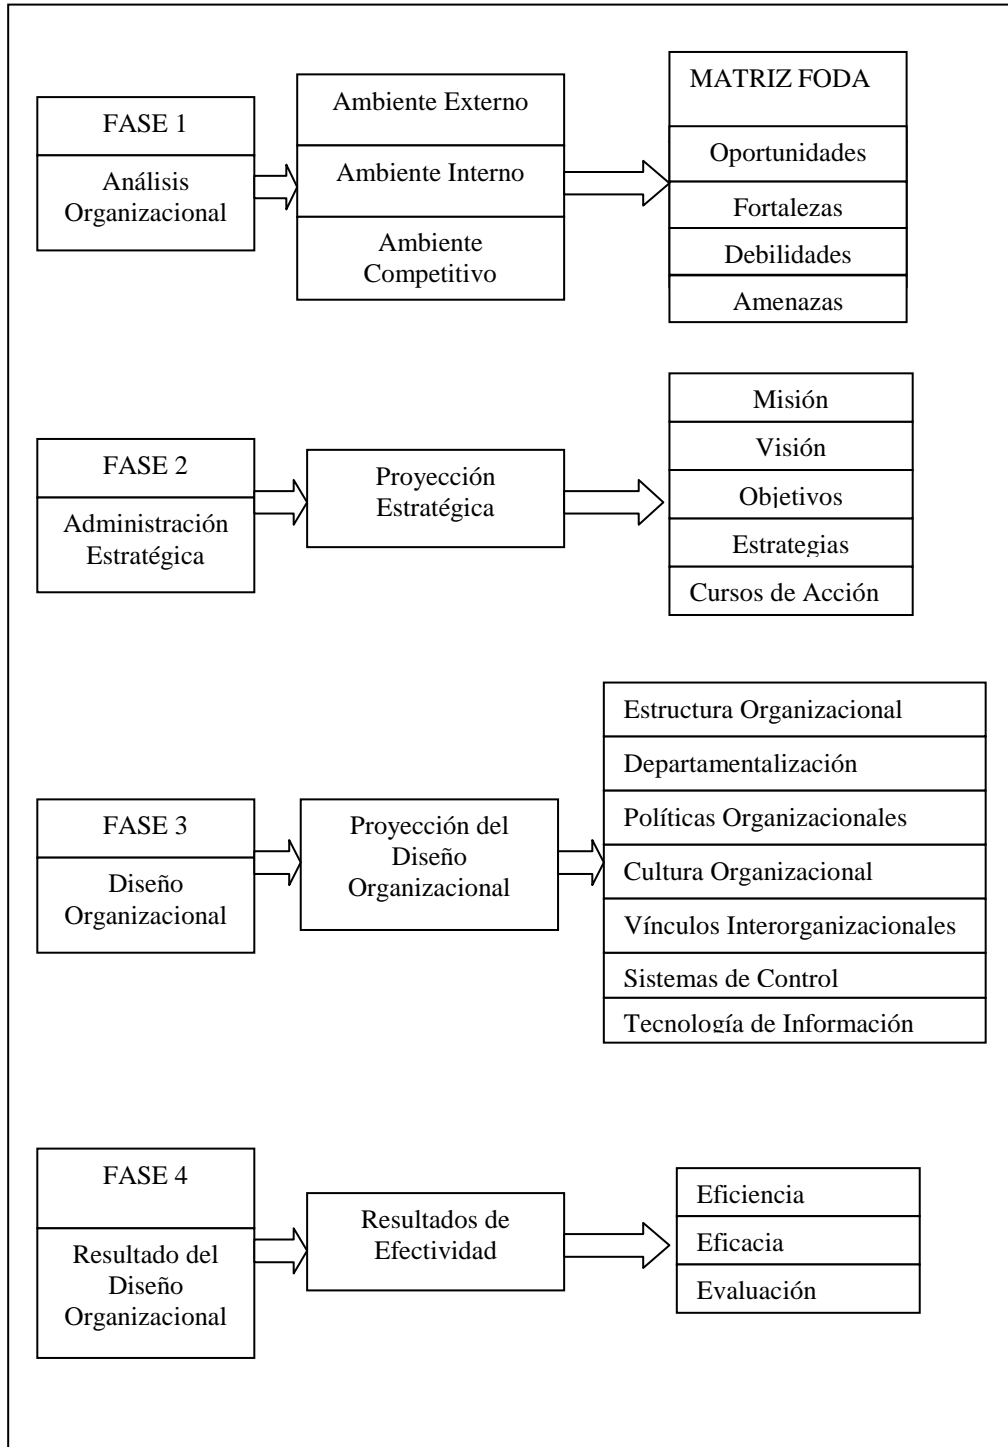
FASE 1
Análisis Organizacional

Ambiente Externo
Ambiente Interno
Ambiente Competitivo

MATRIZ FODA
Oportunidades
Fortalezas
Debilidades
Amenazas

FASE 2
Administración Estratégica

Proyección Estratégica

Misión
Visión
Objetivos
Estrategias
Cursos de Acción

FASE 3
Diseño Organizacional

Proyección del Diseño Organizacional

Estructura Organizacional
Departamentalización
Políticas Organizacionales
Cultura Organizacional
Vínculos Interorganizacionales
Sistemas de Control
Tecnología de Información

FASE 4
Resultado del Diseño Organizacional

Resultados de Efectividad

Eficiencia
Eficacia
Evaluación